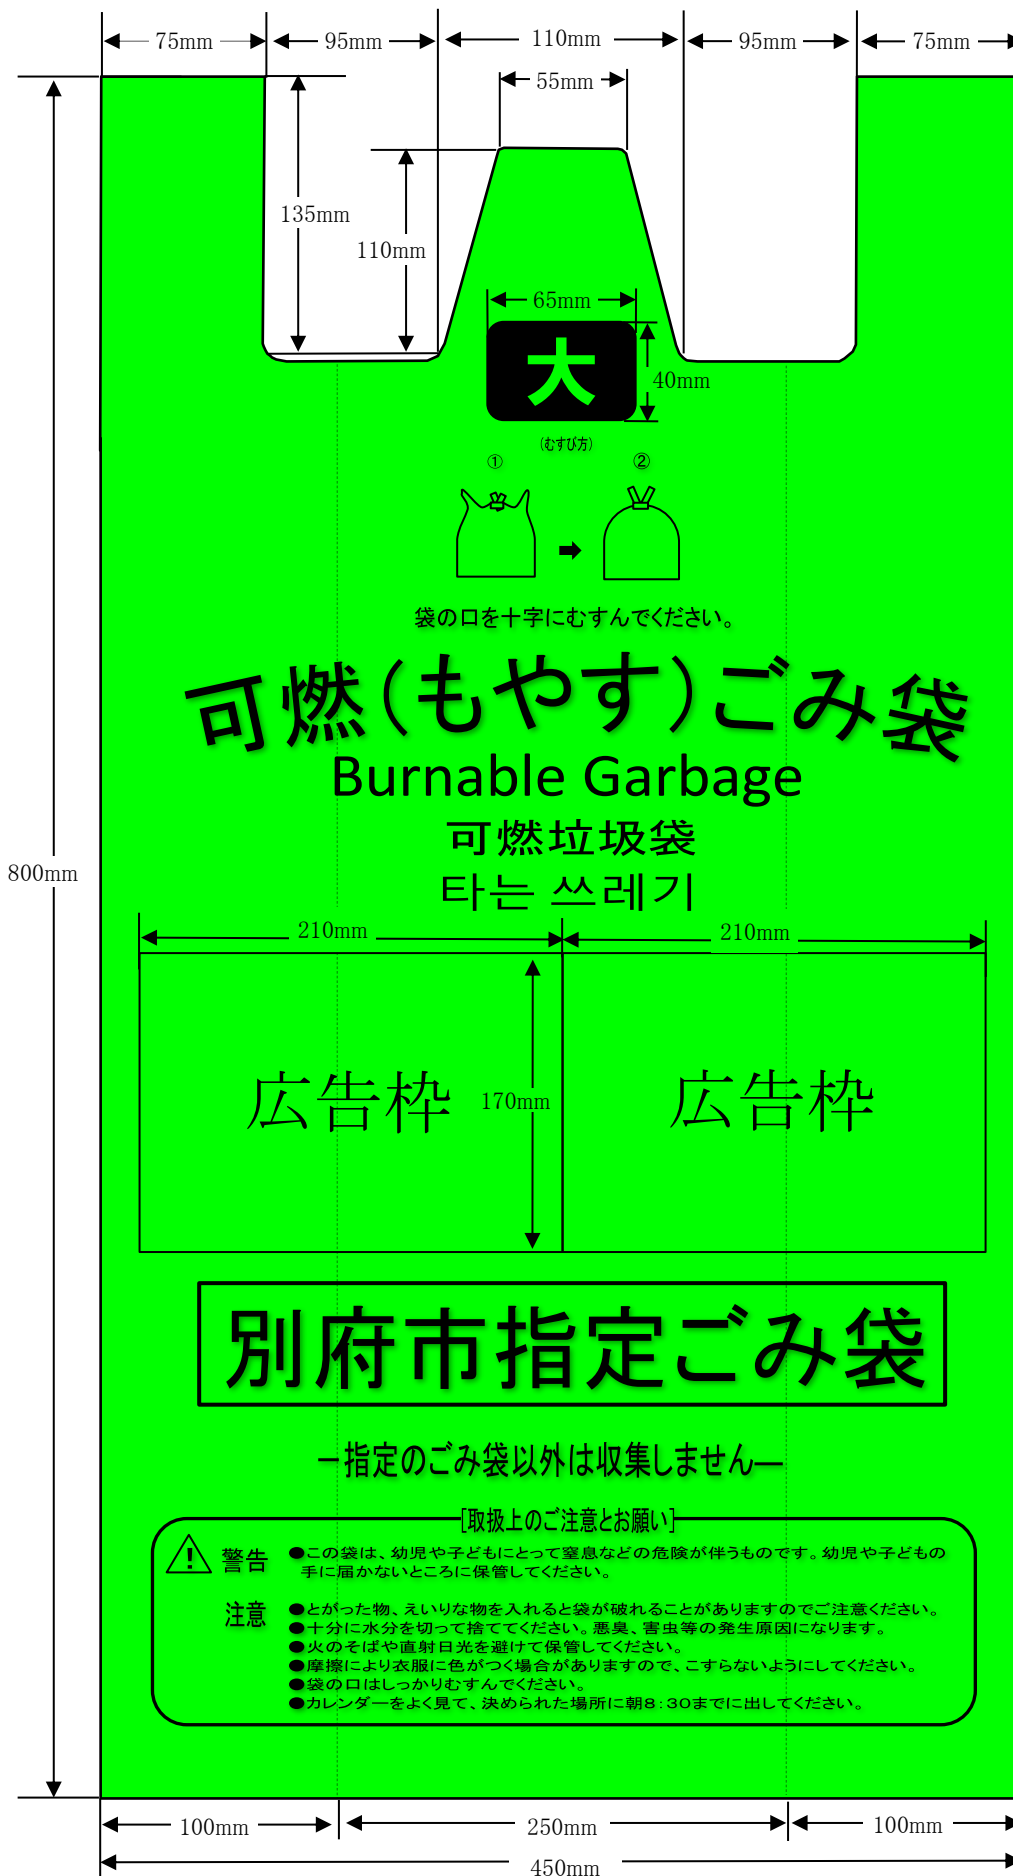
75mm 95mm 110mm 95mm 75mm

55mm

135mm

110mm

65mm

大

40mm

800mm

(むすび方)

①

②

袋の口を十字にむすんでください。

可燃(もやす)ごみ袋

Burnable Garbage

可燃垃圾袋

타는 쓰레기

210mm 210mm

広告枠

170mm

広告枠

別府市指定ごみ袋

ー指定のごみ袋以外は収集しませんー

[取扱上のご注意とお願い]

警告 ●この袋は、幼児や子どもにとって窒息などの危険が伴うものです。幼児や子どもの手に届かないところに保管してください。

注意 ●とがった物、えいりな物を入れると袋が破れることがありますのでご注意ください。
●十分に水分を切って捨ててください。悪臭、害虫等の発生原因になります。
●火のそばや直射日光を避けて保管してください。
●摩擦により衣服に色がつく場合がありますので、こすらないようにしてください。
●袋の口はしっかりむすんでください。
●カレンダーをよく見て、決められた場所に朝8:30までに出してください。

100mm 250mm 100mm

450mm